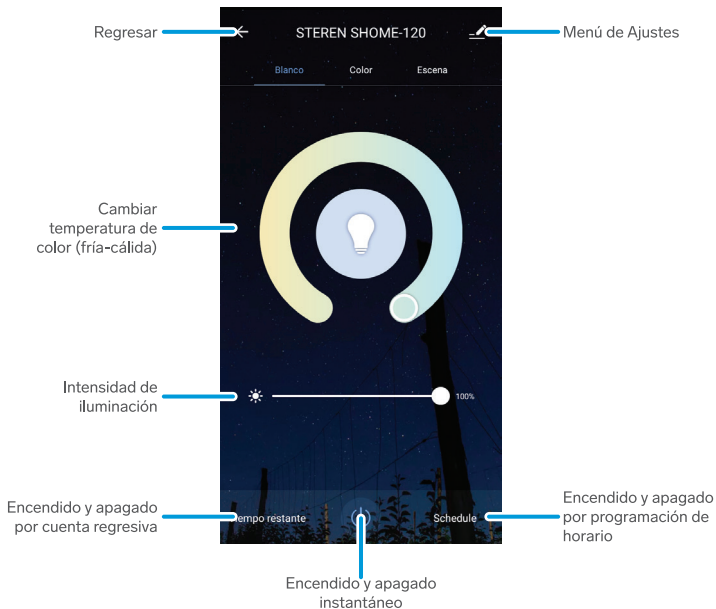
Regresar

STEREN SHOME-120

Menú de Ajustes

Blanco

Color

Escena

Cambiar temperatura de color (fría-cálida)

Intensidad de iluminación

100%

Encendido y apagado por cuenta regresiva

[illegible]iempo restante

Schedule

Encendido y apagado por programación de horario

Encendido y apagado instantáneo